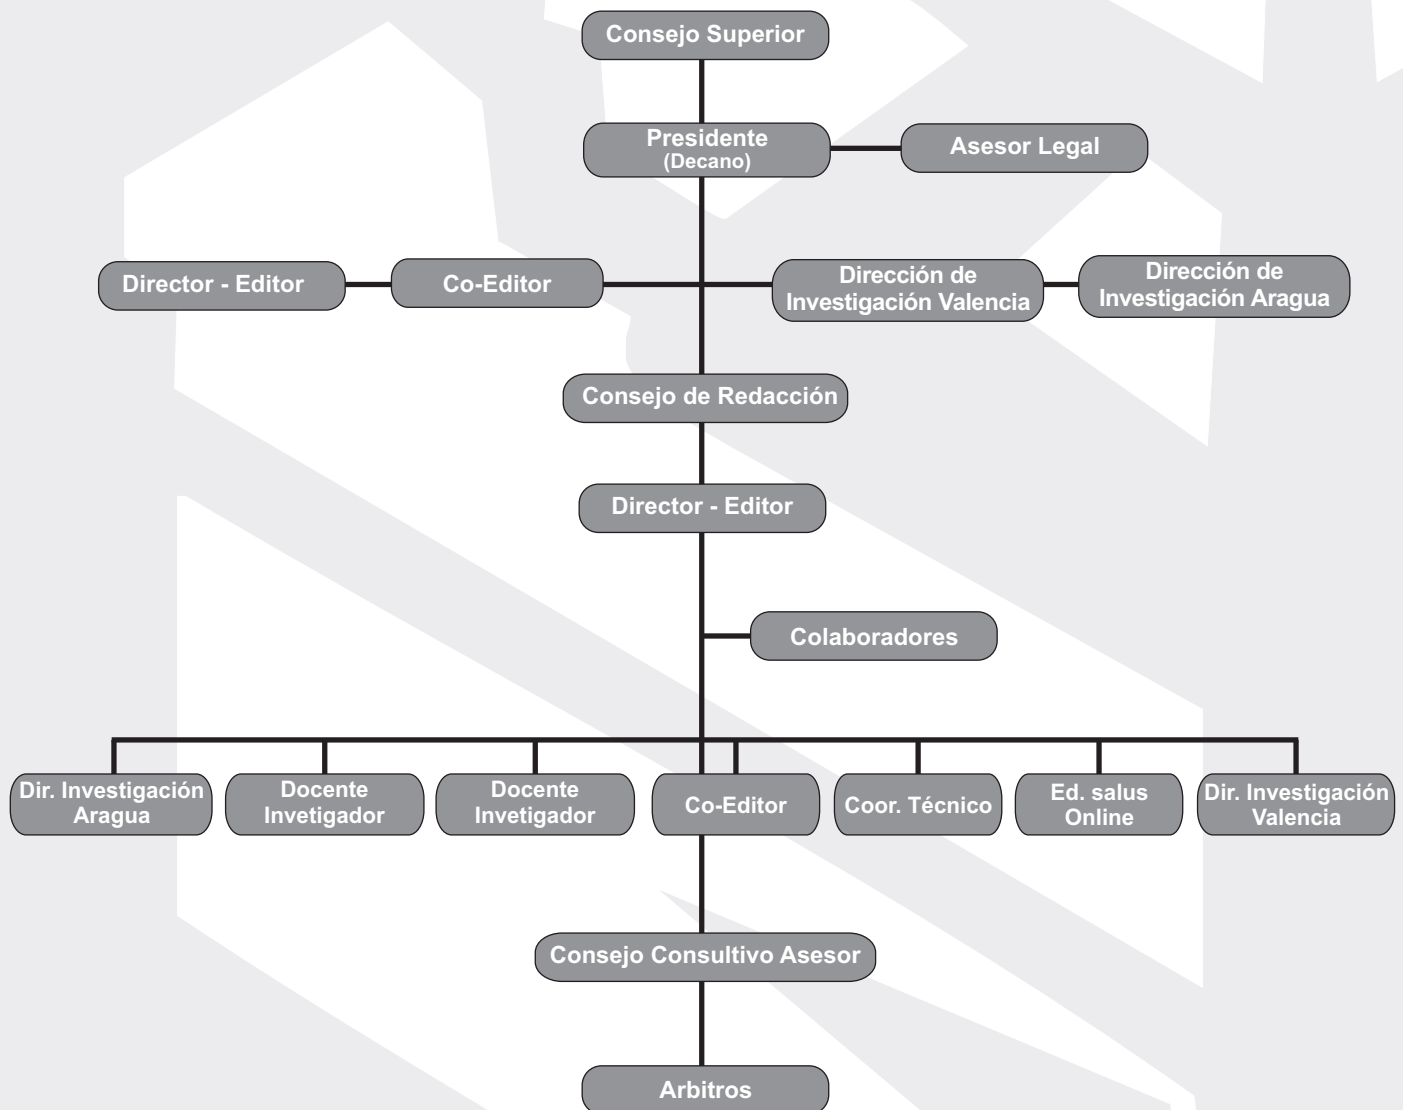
Consejo Superior

Presidente
(Decano)

Asesor Legal

Director - Editor

Co-Editor

Dirección de Investigación Valencia

Dirección de Investigación Aragua

Consejo de Redacción

Director - Editor

Colaboradores

Dir. Investigación Aragua

Docente Invetigador

Docente Invetigador

Co-Editor

Coor. Técnico

Ed. salus Online

Dir. Investigación Valencia

Consejo Consultivo Asesor

Arbitros